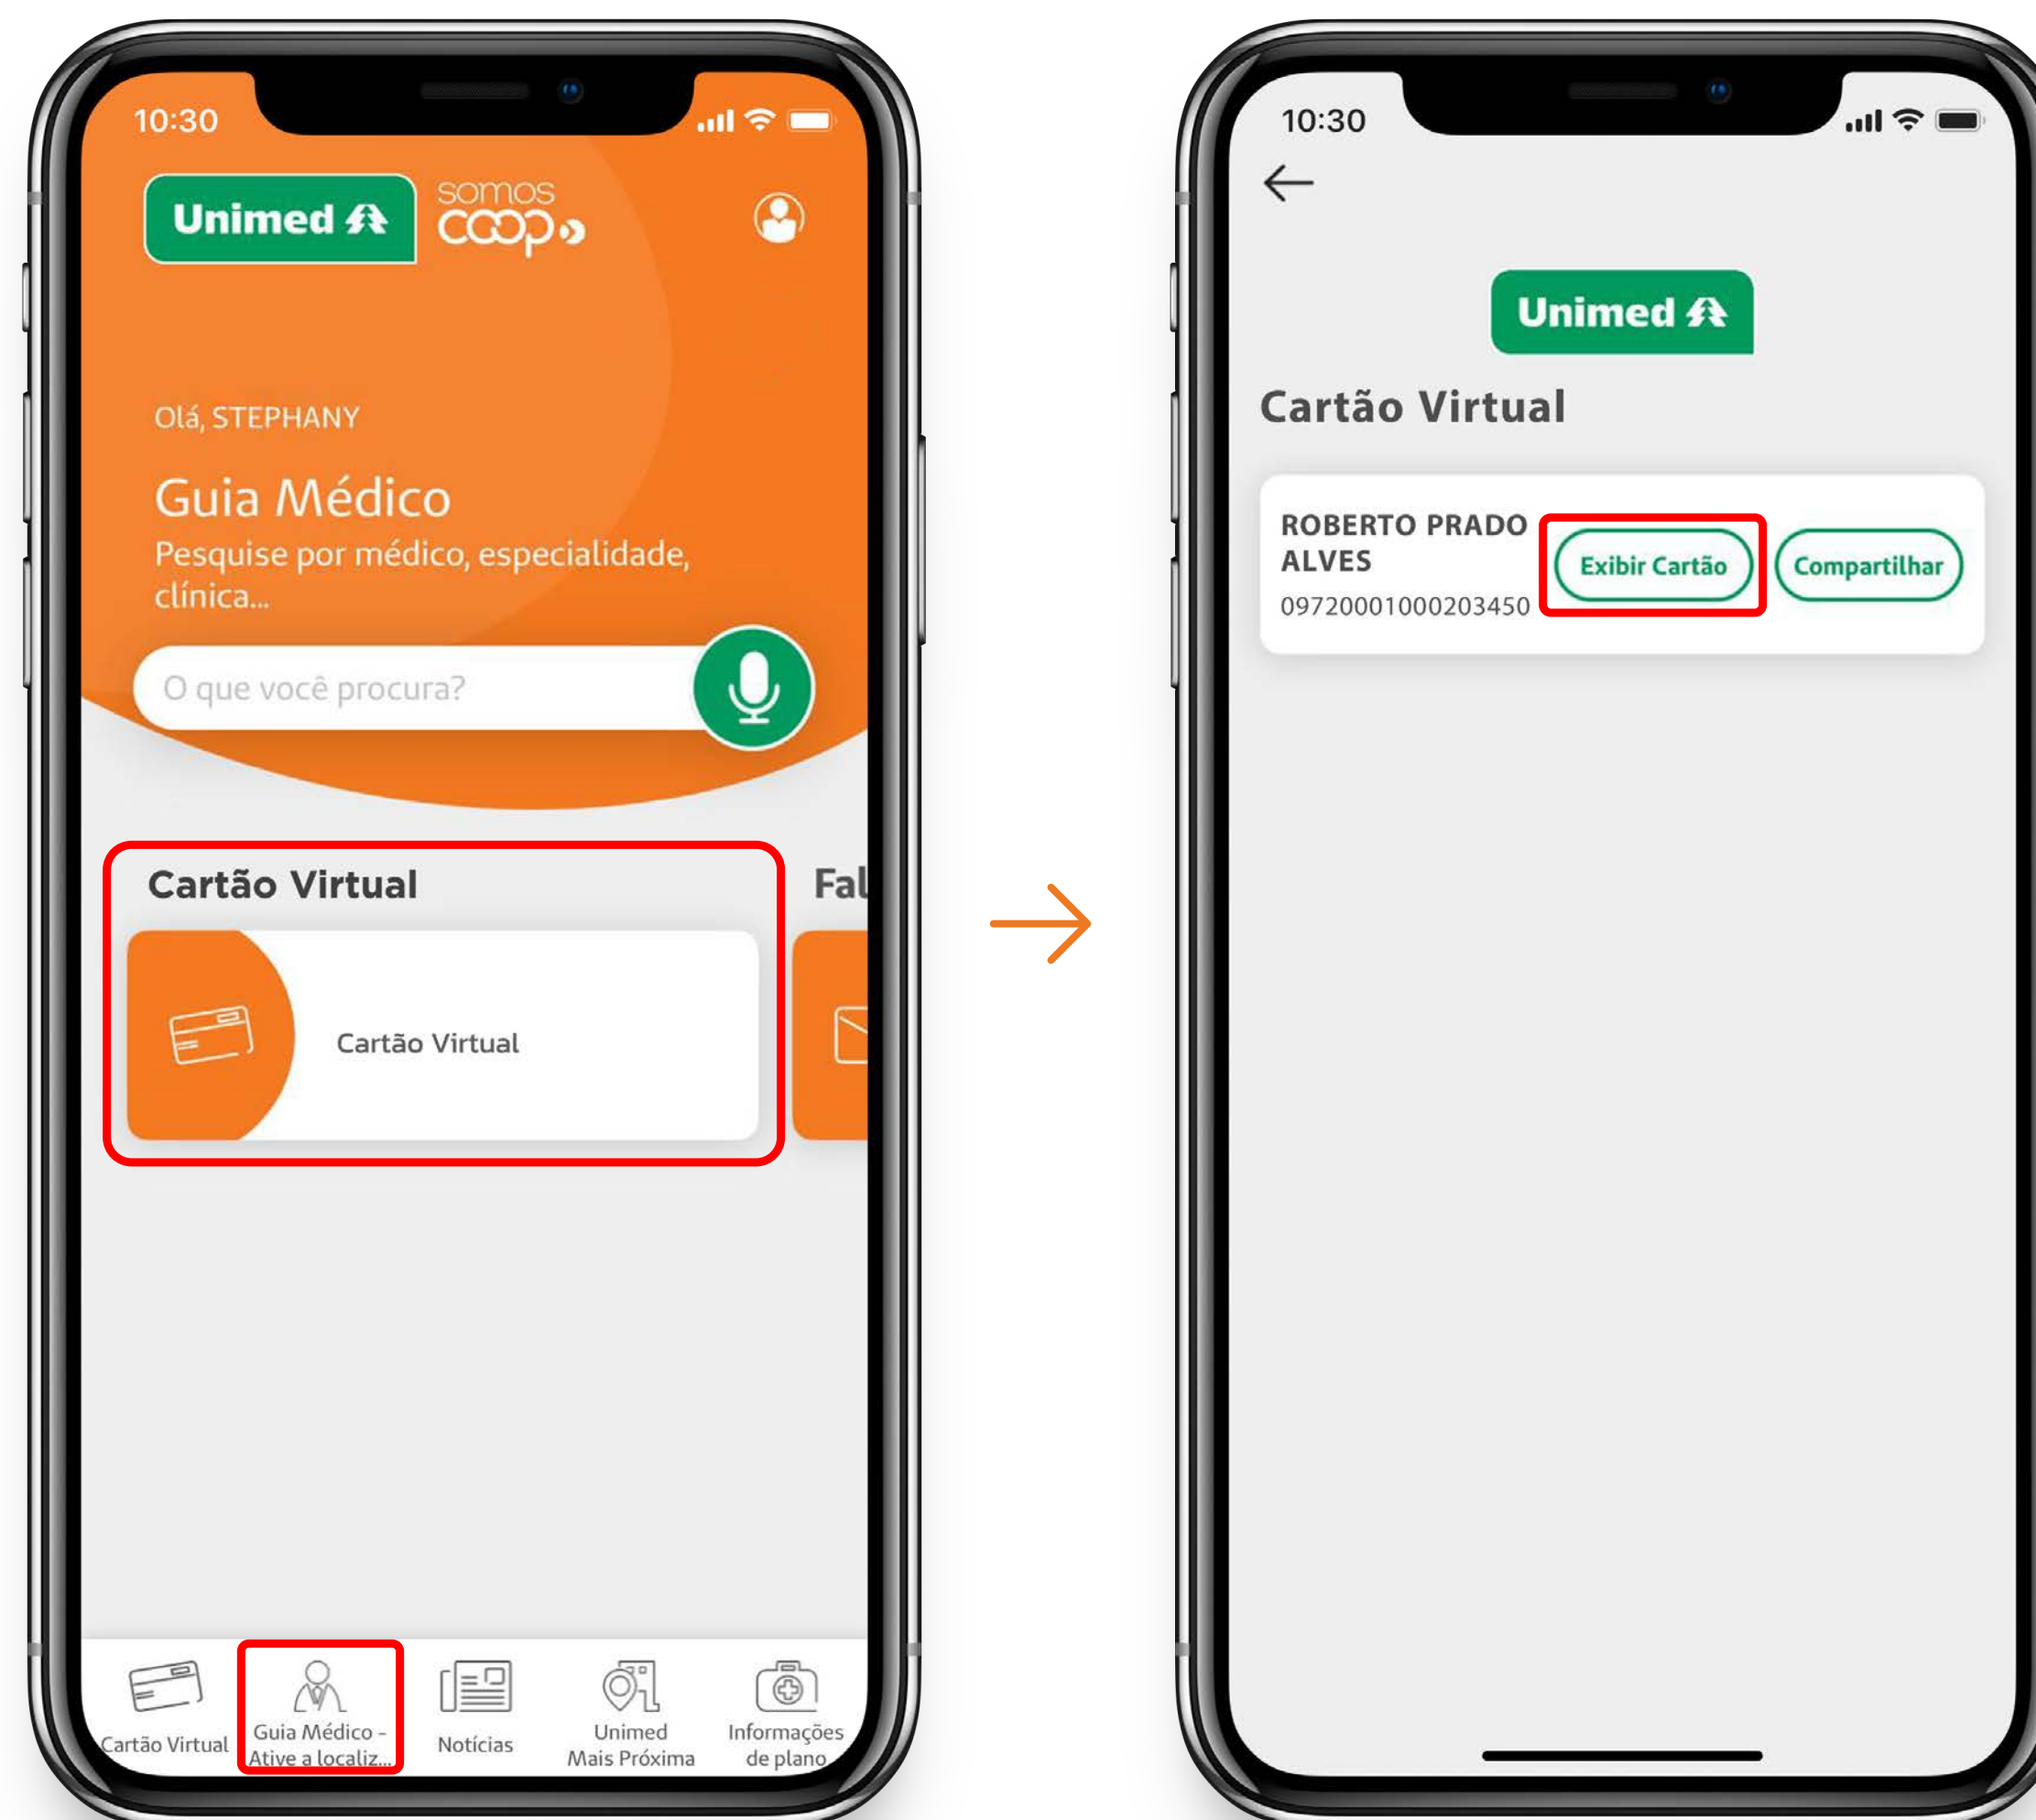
10:30

Unimed

somos coop

Olá, STEPHANY

Guia Médico

Pesquise por médico, especialidade, clínica...

O que você procura?

Cartão Virtual

Fal

Cartão Virtual

Cartão Virtual

Guia Médico - Ative a localiz...

Notícias

Unimed Mais Próxima

Informações de plano

10:30

Unimed

Cartão Virtual

ROBERTO PRADO ALVES

0972000100020345O

Exibir Cartão

Compartilhar